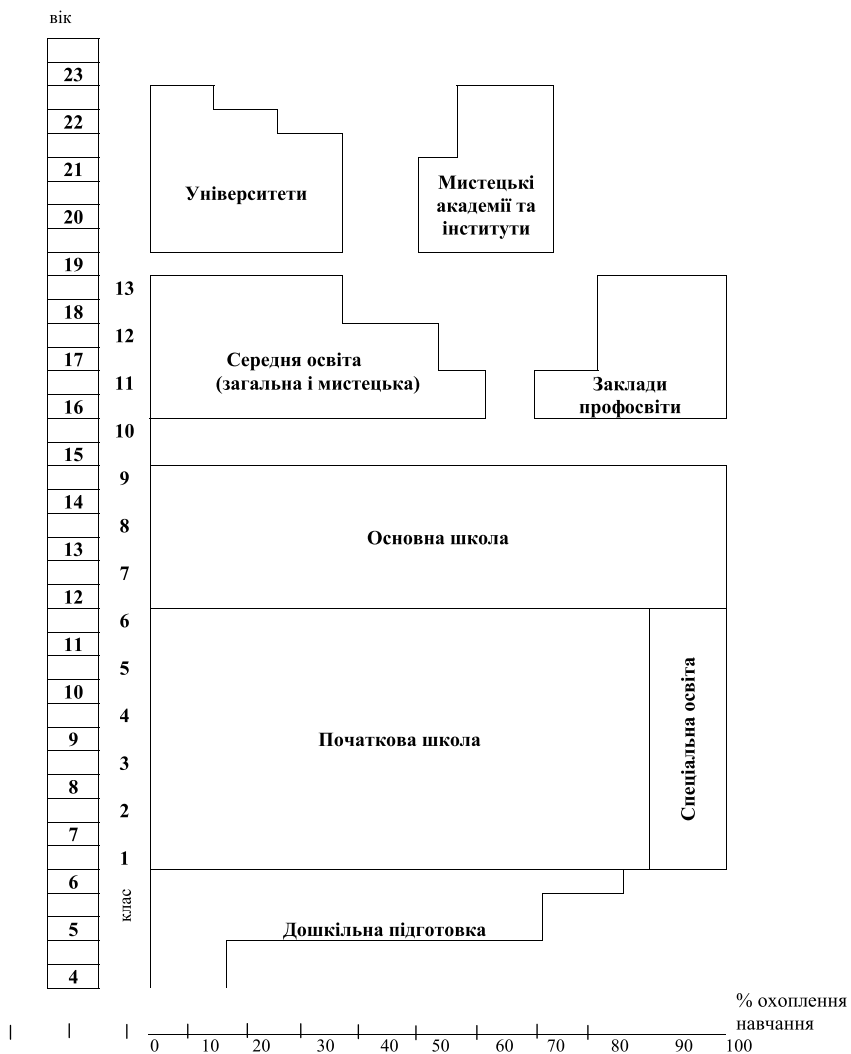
вік

23
22
21
20
19
18
17
16
15
14
13
12
11
10
9
8
7
6
5
4

13
12
11
10
9
8
7
6
5
4
3
2
1
клас

Університети

Мистецькі академії та інститути

Середня освіта (загальна і мистецька)

Заклади профосвіти

Основна школа

Початкова школа

Спеціальна освіта

Дошкільна підготовка

% охоплення навчання

0 10 20 30 40 50 60 70 80 90 100